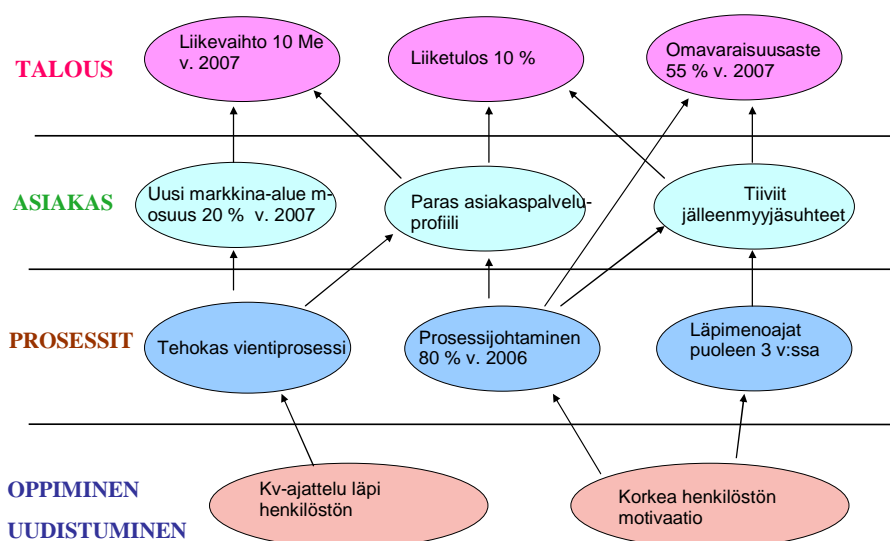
TALOUS

Liikevaihto 10 Me v. 2007

Liiketulos 10 %

Omavaraisuusaste 55 % v. 2007

ASIAKAS

Uusi markkina-alue m-osuus 20 % v. 2007

Paras asiakaspalveluprofiili

Tiiviit jälleenmyyjäsuhteet

PROSESSIT

Tehokas vientiprosessi

Prosessijohtaminen 80 % v. 2006

Läpimenoajat puoleen 3 v:ssa

OPPIMINEN

UUDISTUMINEN

Kv-ajattelu läpi henkilöstön

Korkea henkilöstön motivaatio